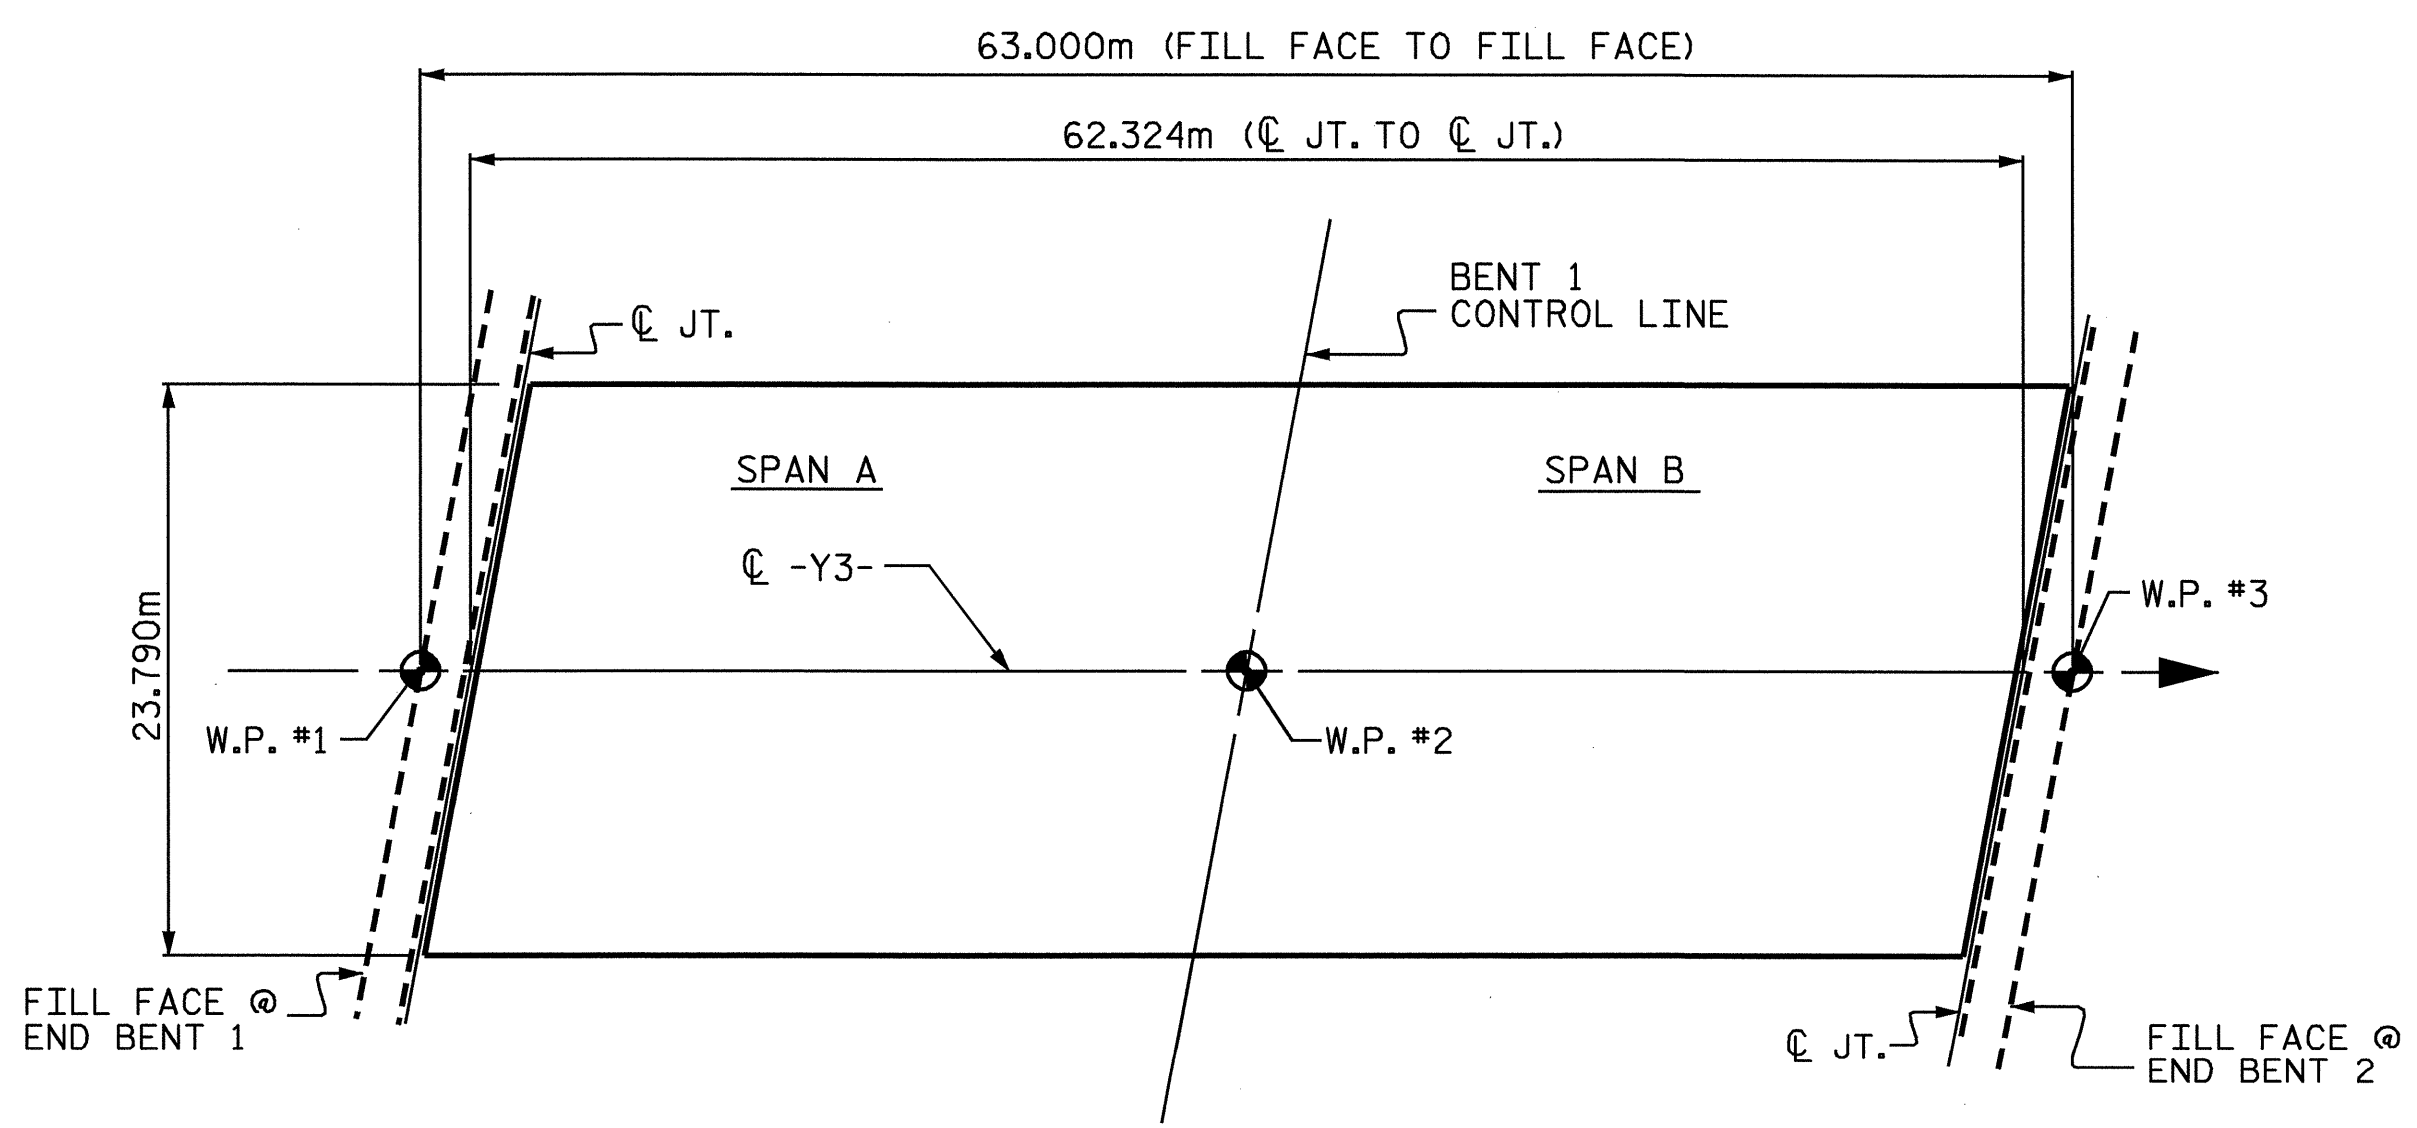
63.000m (FILL FACE TO FILL FACE)

62.324m (℄ JT. TO ℄ JT.)

℄ JT.

BENT 1
CONTROL LINE

SPAN A

SPAN B

℄ -Y3-

W.P. #3

23.790m

W.P. #1

W.P. #2

FILL FACE @
END BENT 1

℄ JT.

FILL FACE @
END BENT 2